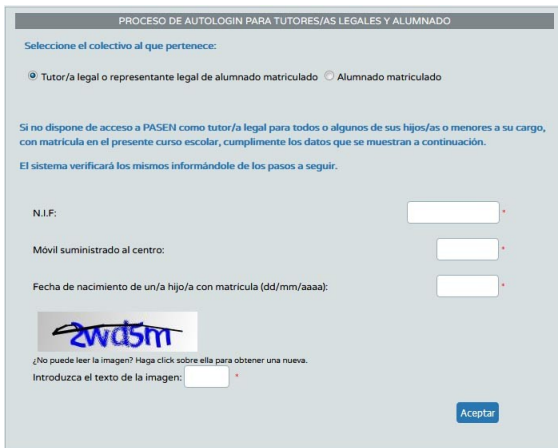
PROCESO DE AUTOLOGIN PARA TUTORES/AS LEGALES Y ALUMNADO

Seleccione el colectivo al que pertenece:

Tutor/a legal o representante legal de alumnado matriculado Alumnado matriculado

Si no dispone de acceso a PASEN como tutor/a legal para todos o algunos de sus hijos/as o menores a su cargo, con matricula en el presente curso escolar, cumplimente los datos que se muestran a continuación.

El sistema verificará los mismos informándole de los pasos a seguir.

N.I.F: *

Móvil suministrado al centro: *

Fecha de nacimiento de un/a hijo/a con matricula (dd/mm/aaaa): *

2wd5m

¿No puede leer la imagen? Haga click sobre ella para obtener una nueva.

Introduzca el texto de la imagen: *

Aceptar